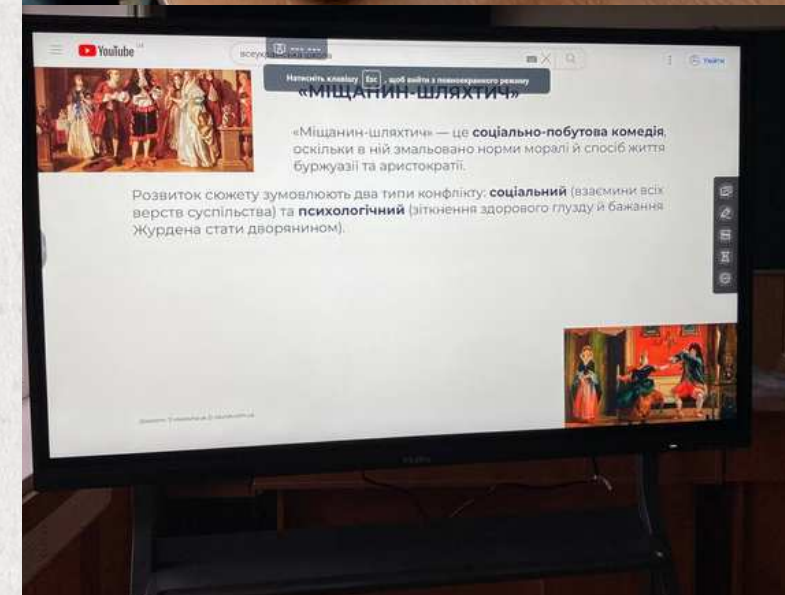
YouTube UA

всеукраїнська школа

Натисніть клавішу Esc , щоб вийти з повноекранного режиму

Увійти

«МІЩАНИН-ШЛЯХТИЧ»

«Міщанин-шляхтич» — це соціально-побутова комедія, оскільки в ній змальовано норми моралі й спосіб життя буржуазії та аристократії.

Розвиток сюжету зумовлюють два типи конфлікту: соціальний (взаємини всіх верств суспільства) та психологічний (зіткнення здорового глузду й бажання Журдена стати дворянином).

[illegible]